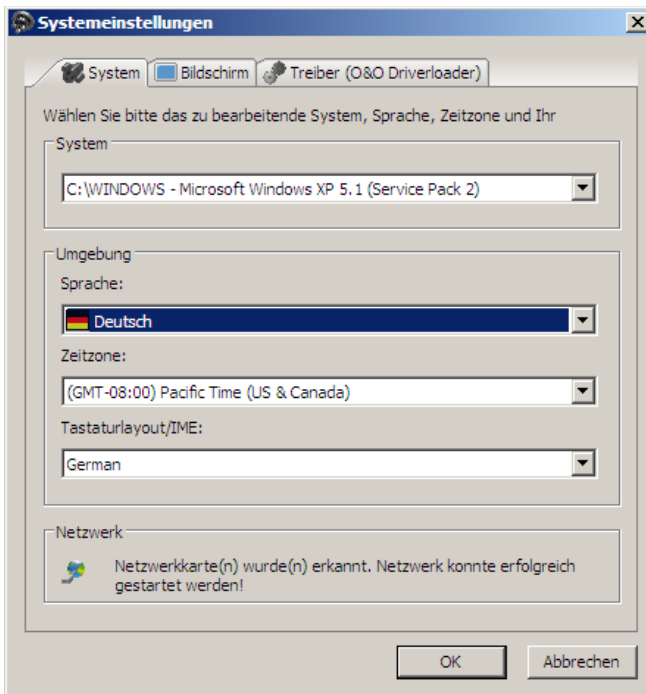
Systemeinstellungen

System | Bildschirm | Treiber (O&O Driverloader)

Wählen Sie bitte das zu bearbeitende System, Sprache, Zeitzone und Ihr

System

C:\WINDOWS - Microsoft Windows XP 5.1 (Service Pack 2)

Umgebung

Sprache:

Deutsch

Zeitzone:

(GMT-08:00) Pacific Time (US & Canada)

Tastaturlayout/IME:

German

Netzwerk

Netzwerkkarte(n) wurde(n) erkannt. Netzwerk konnte erfolgreich gestartet werden!

OK

Abbrechen